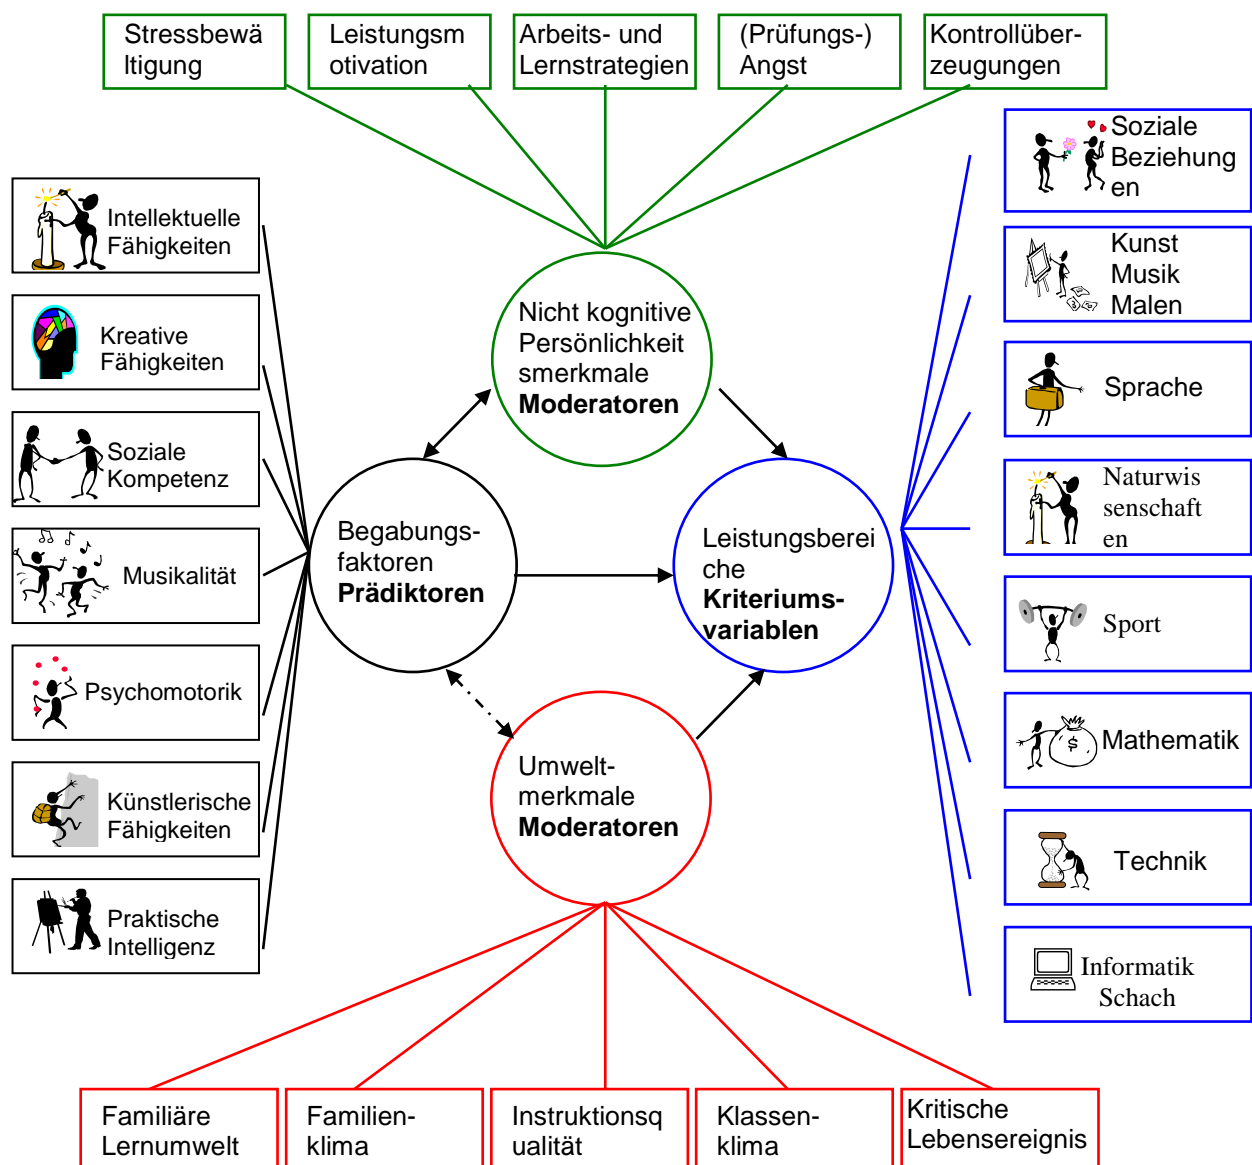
Stressbewältigung

Leistungsmotivation

Arbeits- und Lernstrategien

(Prüfungs-) Angst

Kontrollüberzeugungen

Intellektuelle Fähigkeiten

Kreative Fähigkeiten

Soziale Kompetenz

Musikalität

Psychomotorik

Künstlerische Fähigkeiten

Praktische Intelligenz

Nicht kognitive Persönlichkeitsmerkmale
**Moderatoren**

Begabungsfaktoren
**Prädiktoren**

Leistungsbereiche
**Kriteriumsvariablen**

Umweltmerkmale
**Moderatoren**

Soziale Beziehungen

Kunst
Musik
Malen

Sprache

Naturwissenschaften

Sport

Mathematik

Technik

Informatik
Schach

Familiäre Lernumwelt

Familienklima

Instruktionsqualität

Klassenklima

Kritische Lebensereignis